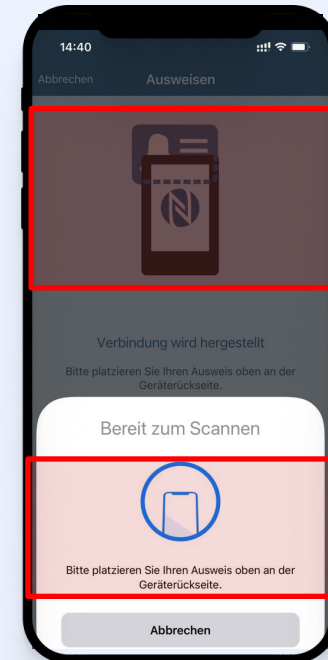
14:40

Abbrechen Ausweisen

Verbindung wird hergestellt

Bitte platzieren Sie Ihren Ausweis oben an der Geräterückseite.

Bereit zum Scannen

Bitte platzieren Sie Ihren Ausweis oben an der Geräterückseite.

Abbrechen